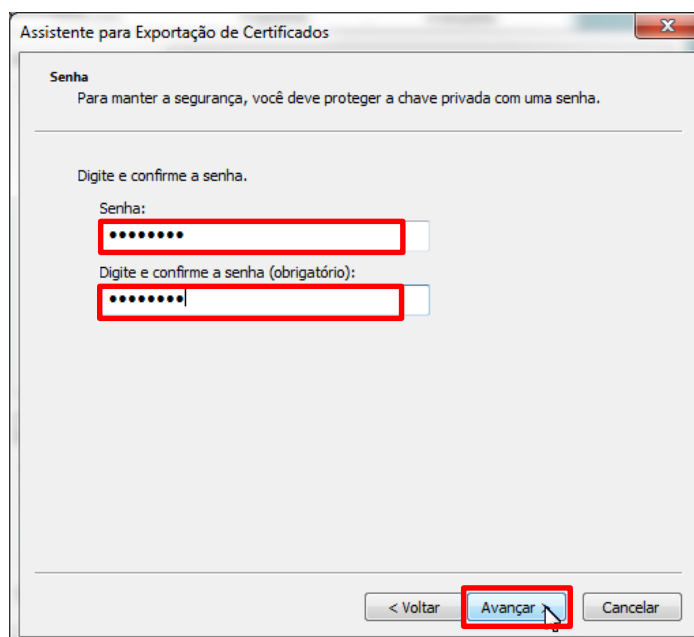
Assistente para Exportação de Certificados

Senha
Para manter a segurança, você deve proteger a chave privada com uma senha.

Digite e confirme a senha.

Senha:
••••••••

Digite e confirme a senha (obrigatório):
••••••••

< Voltar
Avançar >
Cancelar